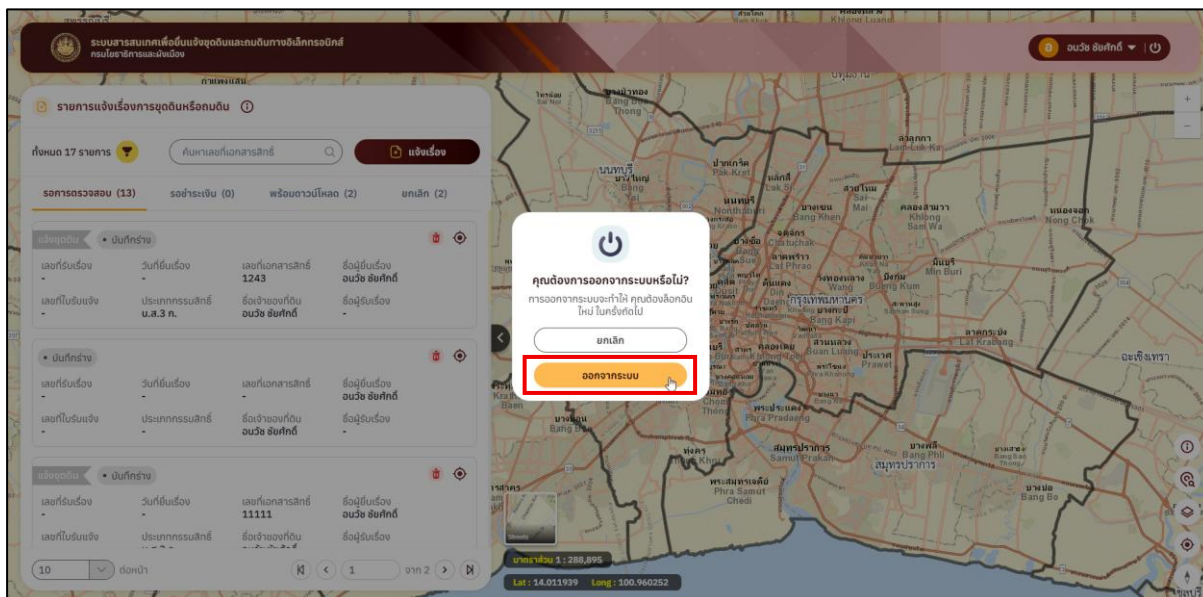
ระบบสารสนเทศเพื่อยื่นแจ้งขุดดินและถมดินทางอิเล็กทรอนิกส์
กรมโยธาธิการและผังเมือง

อนวัช ชัยศักดิ์

รายการแจ้งเรื่องการขุดดินหรือถมดิน

ทั้งหมด 17 รายการ

ค้นหาเลขที่เอกสารสิทธิ์

แจ้งเรื่อง

รอการตรวจสอบ (13)
รอชำระเงิน (0)
พร้อมดาวน์โหลด (2)
ยกเลิก (2)

แจ้งขุดดิน • บันทึกร่าง

| เลขที่รับเรื่อง | วันที่ยื่นเรื่อง | เลขที่เอกสารสิทธิ์ | ชื่อผู้ยื่นเรื่อง |
|---|---|---|---|
| - | - | 1243 | อนวัช ชัยศักดิ์ |
| เลขที่ใบรับแจ้ง | ประเภทกรรมสิทธิ์ | ชื่อเจ้าของที่ดิน | ชื่อผู้รับเรื่อง |
| - | น.ส.3 ก. | อนวัช ชัยศักดิ์ | - |

• บันทึกร่าง

| เลขที่รับเรื่อง | วันที่ยื่นเรื่อง | เลขที่เอกสารสิทธิ์ | ชื่อผู้ยื่นเรื่อง |
|---|---|---|---|
| - | - | - | อนวัช ชัยศักดิ์ |
| เลขที่ใบรับแจ้ง | ประเภทกรรมสิทธิ์ | ชื่อเจ้าของที่ดิน | ชื่อผู้รับเรื่อง |
| - | - | อนวัช ชัยศักดิ์ | - |

แจ้งขุดดิน • บันทึกร่าง

| เลขที่รับเรื่อง | วันที่ยื่นเรื่อง | เลขที่เอกสารสิทธิ์ | ชื่อผู้ยื่นเรื่อง |
|---|---|---|---|
| - | - | 11111 | อนวัช ชัยศักดิ์ |
| เลขที่ใบรับแจ้ง | ประเภทกรรมสิทธิ์ | ชื่อเจ้าของที่ดิน | ชื่อผู้รับเรื่อง |

10 ต่อหน้า 1 จาก 2

คุณต้องการออกจากระบบหรือไม่?
การออกจากระบบจะทำให้ คุณต้องล็อกอินใหม่ ในครั้งถัดไป
ยกเลิก
ออกจากระบบ

มาตราส่วน 1 : 288,895
Lat : 14.011939 Long : 100.960252

นนทบุรี
ปากเกร็ด Pak Kret
หลักสี่ Lak Si
บางเขน Bang Khen
สายไหม Sai Mai
ลำลูกกา Lam Luk Ka
คลองสามวา Khlong Sam Wa
หนองจอก Nong Chok
มีนบุรี Min Buri
จตุจักร Chatuchak
ลาดพร้าว Lat Phrao
บึงกุ่ม Bueng Kum
กรุงเทพมหานคร
บางกะปิ Bang Kapi
ลาดกระบัง Lat Krabang
ประเวศ Prawet
ฉะเชิงเทรา
พระประแดง Phra Pradaeng
สมุทรปราการ Samut Prakan
บางพลี Bang Phli
บางบ่อ Bang Bo
พระสมุทรเจดีย์ Phra Samut Chedi